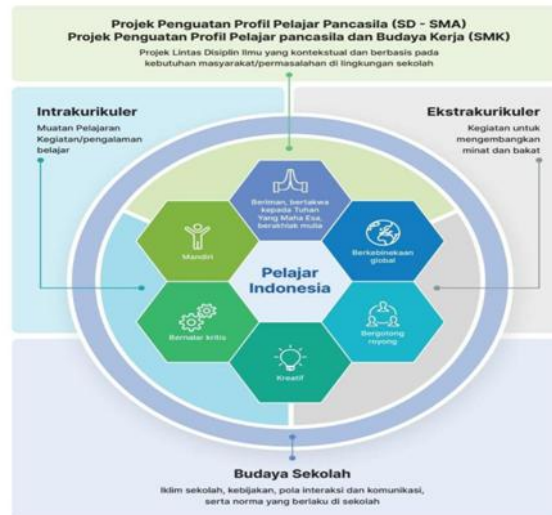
Projek Penguatan Profil Pelajar Pancasila (SD - SMA)
Projek Penguatan Profil Pelajar pancasila dan Budaya Kerja (SMK)

Projek Lintas Disiplin Ilmu yang kontekstual dan berbasis pada kebutuhan masyarakat/permasalahan di lingkungan sekolah

Intrakurikuler

Muatan Pelajaran Kegiatan/pengalaman belajar

Ekstrakurikuler

Kegiatan untuk mengembangkan minat dan bakat

Beriman, bertakwa kepada Tuhan Yang Maha Esa, berakhlak mulia

Mandiri

Berkebinekaan global

Pelajar Indonesia

Bernalar kritis

Bergotong royong

Kreatif

Budaya Sekolah

Iklim sekolah, kebijakan, pola interaksi dan komunikasi, serta norma yang berlaku di sekolah